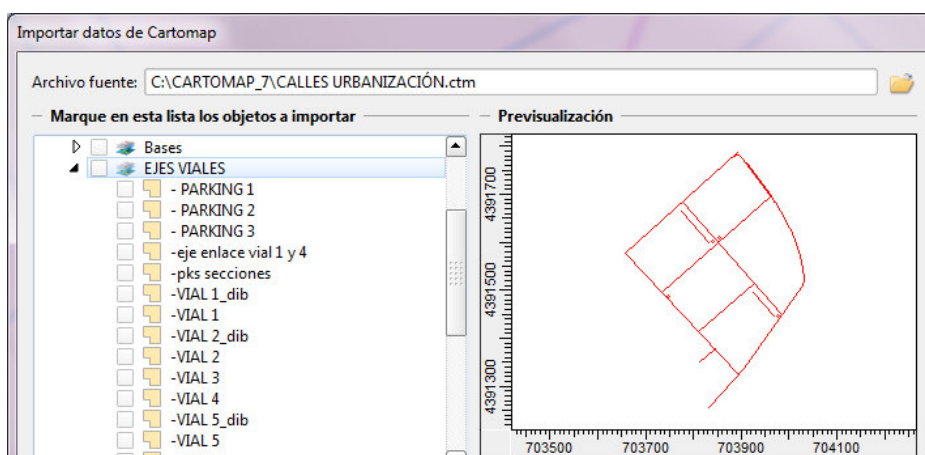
Importar datos de Cartomap

Archivo fuente: C:\CARTOMAP_7\CALLES URBANIZACIÓN.ctm

Marque en esta lista los objetos a importar

Bases
EJES VIALES
- PARKING 1
- PARKING 2
- PARKING 3
-eje enlace vial 1 y 4
-pks secciones
-VIAL 1_dib
-VIAL 1
-VIAL 2_dib
-VIAL 2
-VIAL 3
-VIAL 4
-VIAL 5_dib
-VIAL 5

Previsualización

4391700
4391500
4391300
703500
703700
703900
704100